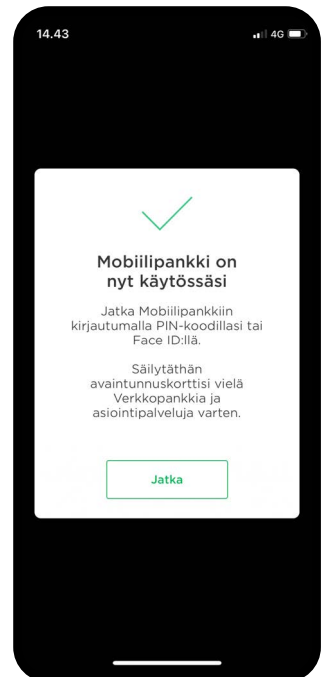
14.43

4G

Mobiilipankki on nyt käytössäsi

Jatka Mobiilipankkiin kirjautumalla PIN-koodillasi tai Face ID:llä.

Säilytäthän avaintunnuskorttisi vielä Verkkopankkia ja asiointipalveluja varten.

Jatka